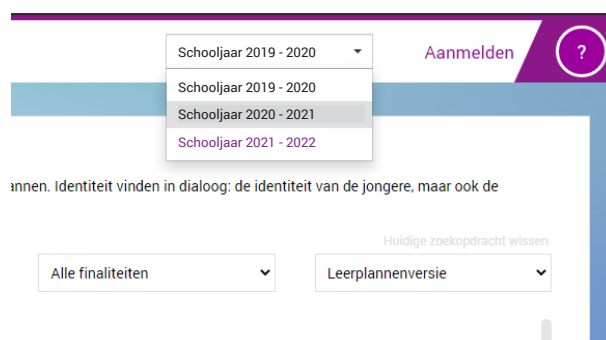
Schooljaar 2019 - 2020

Aanmelden

?

Schooljaar 2019 - 2020

Schooljaar 2020 - 2021

Schooljaar 2021 - 2022

annen. Identiteit vinden in dialoog: de identiteit van de jongere, maar ook de

Huidige zoekopdracht wissen.

Alle finaliteiten

Leerplannenversie